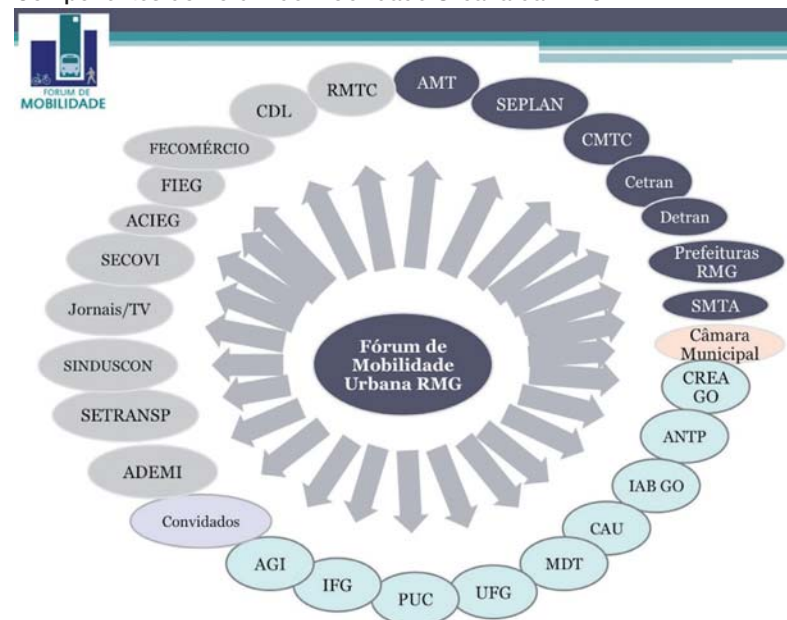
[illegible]

FÓRUM DE MOBILIDADE

RMTC

AMT

SEPLAN

CMTC

Cetran

Detran

Prefeituras RMG

SMTA

Câmara Municipal

CREA GO

ANTP

IAB GO

CAU

MDT

UFG

PUC

IFG

AGI

Convidados

ADEMI

SETRANSP

SINDUSCON

Jornais/TV

SECOVI

ACIEG

FIEG

FECOMÉRCIO

CDL

Fórum de Mobilidade Urbana RMG